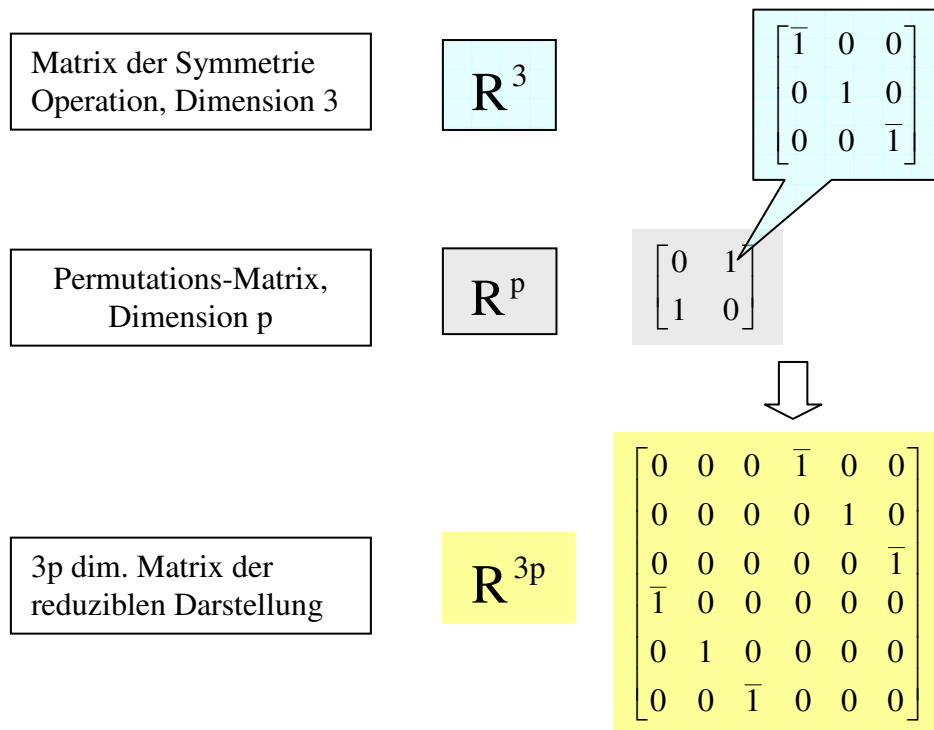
Matrix der Symmetrie Operation, Dimension 3

$R^3$

$\begin{bmatrix} \bar{1} & 0 & 0 \\ 0 & 1 & 0 \\ 0 & 0 & \bar{1} \end{bmatrix}$

Permutations-Matrix, Dimension p

$R^p$

$\begin{bmatrix} 0 & 1 \\ 1 & 0 \end{bmatrix}$

3p dim. Matrix der reduziblen Darstellung

$R^{3p}$

$\begin{bmatrix} 0 & 0 & 0 & \bar{1} & 0 & 0 \\ 0 & 0 & 0 & 0 & 1 & 0 \\ 0 & 0 & 0 & 0 & 0 & \bar{1} \\ \bar{1} & 0 & 0 & 0 & 0 & 0 \\ 0 & 1 & 0 & 0 & 0 & 0 \\ 0 & 0 & \bar{1} & 0 & 0 & 0 \end{bmatrix}$